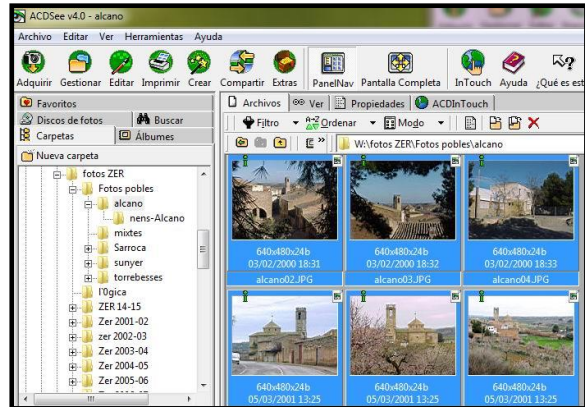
ACDSee v4.0 - alcano

Archivo Editar Ver Herramientas Ayuda

Adquirir Gestionar Editar Imprimir Crear Compartir Extras PanelNav Pantalla Completa InTouch Ayuda ¿Qué es est

Favoritos
Discos de fotos
Buscar
Carpetas
Álbumes

Nueva carpeta

fotos ZER
Fotos pobles
alcano
nens-Alcano
mixtes
Sarroca
sunyer
torrebesses
l'ògica
ZER 14-15
Zer 2001-02
zer 2002-03
Zer 2003-04
Zer 2004-05
Zer 2005-06

Archivos
Ver
Propiedades
ACDInTouch

Filtro
Ordenar
Modo

W:\fotos ZER\Fotos pobles\alcano

640x480x24b
03/02/2000 18:31
alcano02.JPG

640x480x24b
03/02/2000 18:32
alcano03.JPG

640x480x24b
03/02/2000 18:33
alcano04.JPG

640x480x24b
05/03/2001 13:25

640x480x24b
05/03/2001 13:25

640x480x24b
05/03/2001 13:25